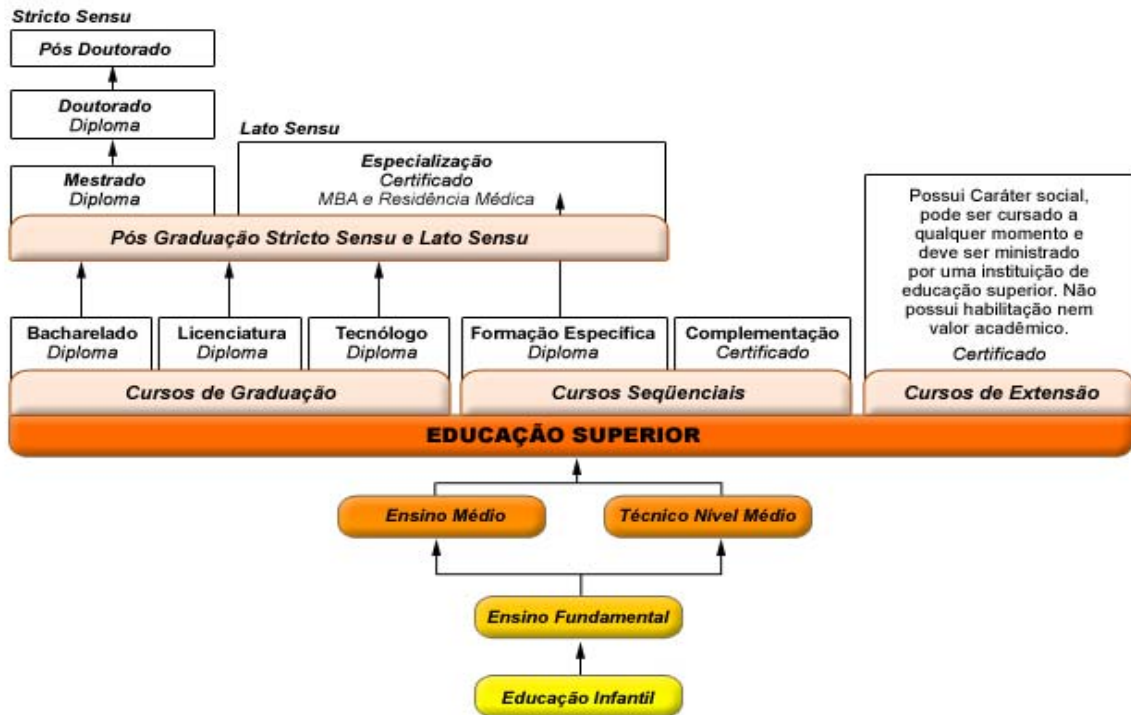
Stricto Sensu

Pós Doutorado

Doutorado
Diploma

Mestrado
Diploma

Lato Sensu

Especialização
Certificado
MBA e Residência Médica

Possui Caráter social, pode ser cursado a qualquer momento e deve ser ministrado por uma instituição de educação superior. Não possui habilitação nem valor acadêmico.
Certificado

Pós Graduação Stricto Sensu e Lato Sensu

Bacharelado
Diploma

Licenciatura
Diploma

Tecnólogo
Diploma

Formação Especifica
Diploma

Complementação
Certificado

Cursos de Graduação

Cursos Seqüenciais

Cursos de Extensão

EDUCAÇÃO SUPERIOR

Ensino Médio

Técnico Nível Médio

Ensino Fundamental

Educação Infantil